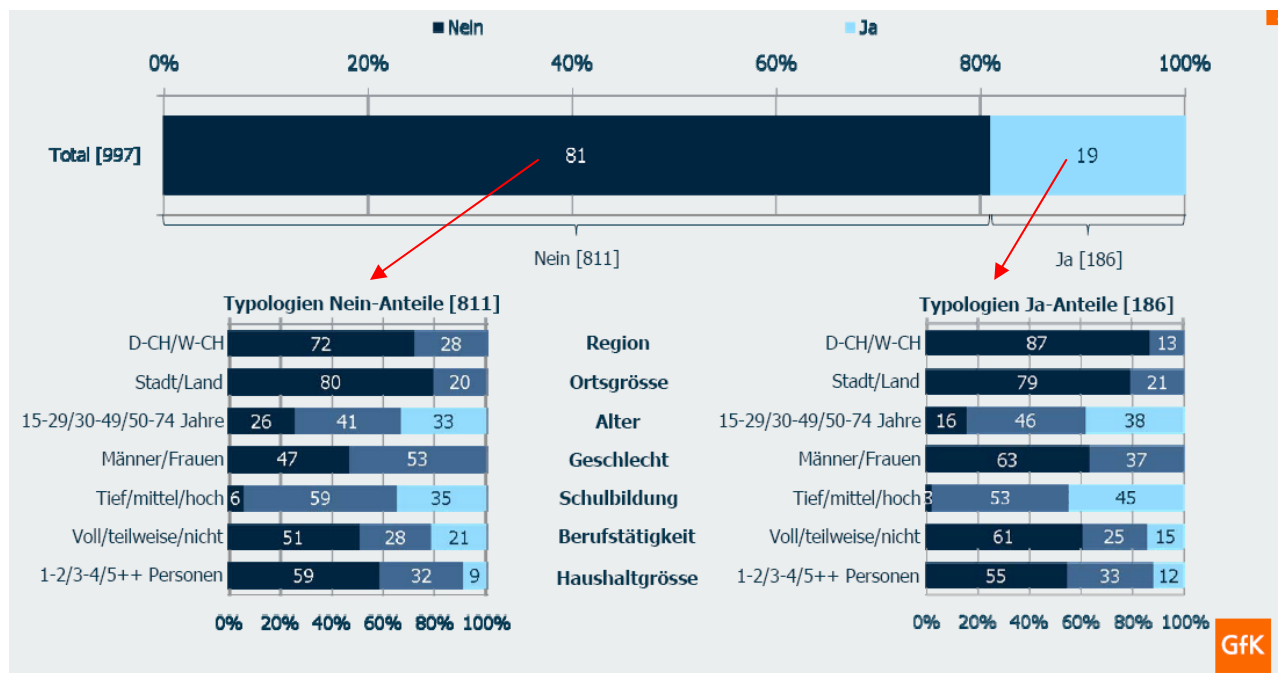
Nein Ja

0% 20% 40% 60% 80% 100%

Total [997] 81 19

Nein [811] Ja [186]

Typologien Nein-Anteile [811]

| | | | |
|---|---|---|---|
| D-CH/W-CH | 72 | 28 | |
| Stadt/Land | 80 | 20 | |
| 15-29/30-49/50-74 Jahre | 26 | 41 | 33 |
| Männer/Frauen | 47 | 53 | |
| Tief/mittel/hoch | 6 | 59 | 35 |
| Voll/teilweise/nicht | 51 | 28 | 21 |
| 1-2/3-4/5++ Personen | 59 | 32 | 9 |

0% 20% 40% 60% 80% 100%

Region
Ortsgrösse
Alter
Geschlecht
Schulbildung
Berufstätigkeit
Haushaltgrösse

Typologien Ja-Anteile [186]

| | | | |
|---|---|---|---|
| D-CH/W-CH | 87 | 13 | |
| Stadt/Land | 79 | 21 | |
| 15-29/30-49/50-74 Jahre | 16 | 46 | 38 |
| Männer/Frauen | 63 | 37 | |
| Tief/mittel/hoch | 3 | 53 | 45 |
| Voll/teilweise/nicht | 61 | 25 | 15 |
| 1-2/3-4/5++ Personen | 55 | 33 | 12 |

0% 20% 40% 60% 80% 100%

GfK